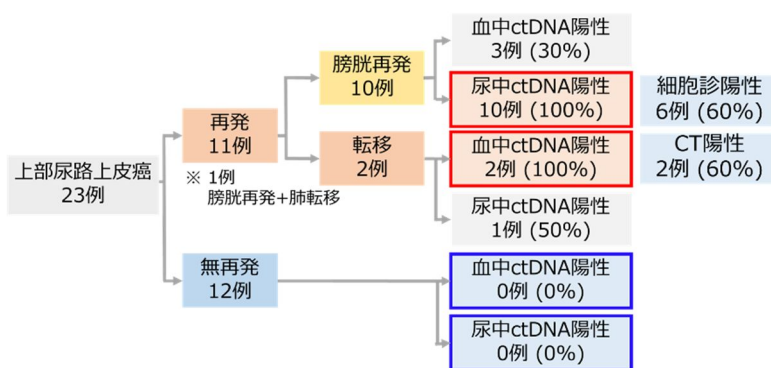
上部尿路上皮癌
23例

再発
11例

※ 1例
膀胱再発+肺転移

膀胱再発
10例

転移
2例

血中ctDNA陽性
3例 (30%)

尿中ctDNA陽性
10例 (100%)

細胞診陽性
6例 (60%)

血中ctDNA陽性
2例 (100%)

CT陽性
2例 (60%)

尿中ctDNA陽性
1例 (50%)

無再発
12例

血中ctDNA陽性
0例 (0%)

尿中ctDNA陽性
0例 (0%)